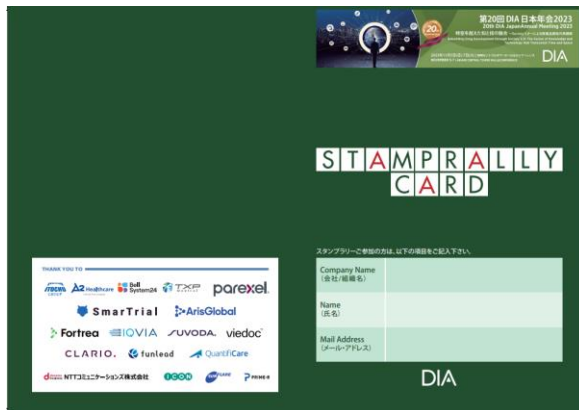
第20回 DIA 日本年会2023
20th DIA Japan Annual Meeting 2023
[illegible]
DIA

STAMPRALLY
CARD

スタンプラリーご参加の方は、以下の項目をご記入下さい。

| Company Name (会社/組織名) | |
|---|---|
| Name (氏名) | |
| Mail Address (メール・アドレス) | |

DIA

THANK YOU TO

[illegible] A2 Healthcare Bell System24 TXP parexel
SmarTrial ArisGlobal
Fortrea IQVIA SUVODA viedoc
CLARIO. funlead QuantifiCare
NTTコミュニケーションズ株式会社 ICON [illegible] PRIME